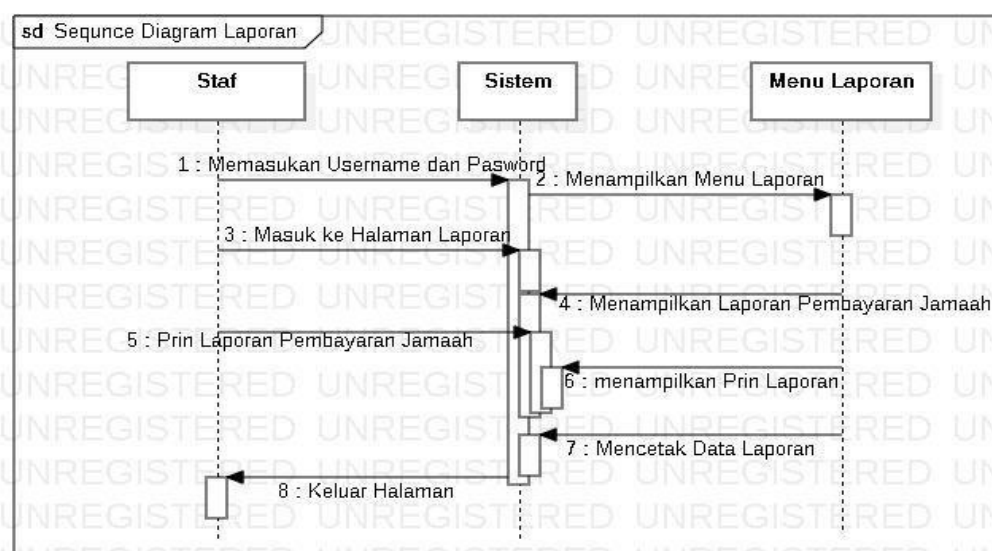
sd Sequnce Diagram Laporan

Staf

Sistem

Menu Laporan

1 : Memasukan Username dan Pasword

2 : Menampilkan Menu Laporan

3 : Masuk ke Halaman Laporan

4 : Menampilkan Laporan Pembayaran Jamaah

5 : Prin Laporan Pembayaran Jamaah

6 : menampilkan Prin Laporan

7 : Mencetak Data Laporan

8 : Keluar Halaman

UNREGISTERED UNREGISTERED UNREGISTERED